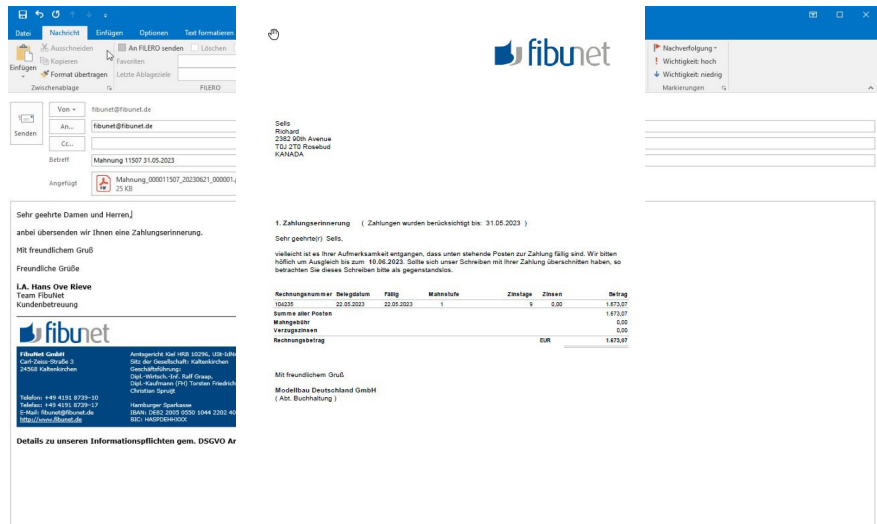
Datei Nachricht Einfügen Optionen Text formatieren

Einfügen Ausschneiden Kopieren Format übertragen Zwischenablage

An FILERO senden Löschen Favoriten Letzte Ablageziele FILERO

Nachverfolgung Wichtigkeit: hoch Wichtigkeit: niedrig Markierungen

Senden

Von fibunet@fibunet.de

An... fibunet@fibunet.de

Cc...

Betreff Mahnung 11507 31.05.2023

Angefügt Mahnung_000011507_20230621_000001. 25 KB

Sehr geehrte Damen und Herren,

anbei übersenden wir Ihnen eine Zahlungserinnerung.

Mit freundlichem Gruß

Freundliche Grüße

i.A. Hans Ove Rieve
Team FibuNet
Kundenbetreuung

fibunet

FibuNet GmbH
Carl-Zeiss-Straße 3
24568 Kaltenkirchen

Telefon: +49 4191 8739-10
Telefax: +49 4191 8739-17
E-Mail: fibunet@fibunet.de
http://www.fibunet.de

Amtsgericht Kiel HRB 10296, USt-IdNr
Sitz der Gesellschaft: Kaltenkirchen
Geschäftsführung:
Dipl.-Wirtsch.-Inf. Ralf Graap,
Dipl.-Kaufmann (FH) Torsten Friedrich
Christian Spruijt

Hamburger Sparkasse
IBAN: DE82 2005 0550 1044 2202 40
BIC: HASPDEHHXXX

Details zu unseren Informationspflichten gem. DSGVO Ar

fibunet

Sells
Richard
2382 90th Avenue
T0J 2T0 Rosebud
KANADA

1. Zahlungserinnerung ( Zahlungen wurden berücksichtigt bis: 31.05.2023 )

Sehr geehrte(r) Sells,

vielleicht ist es Ihrer Aufmerksamkeit entgangen, dass unten stehende Posten zur Zahlung fällig sind. Wir bitten höflich um Ausgleich bis zum 10.06.2023. Sollte sich unser Schreiben mit Ihrer Zahlung überschnitten haben, so betrachten Sie dieses Schreiben bitte als gegenstandslos.

| Rechnungsnummer | Belegdatum | Fällig | Mahnstufe | Zinstage | Zinsen | Betrag |
|---|---|---|---|---|---|---|
| 104235 | 22.05.2023 | 22.05.2023 | 1 | 9 | 0,00 | 1.673,07 |
| Summe aller Posten | | | | | | 1.673,07 |
| Mahngebühr | | | | | | 0,00 |
| Verzugszinsen | | | | | | 0,00 |
| Rechnungsbetrag | | | | | EUR | 1.673,07 |

Mit freundlichem Gruß

Modellbau Deutschland GmbH
( Abt. Buchhaltung )